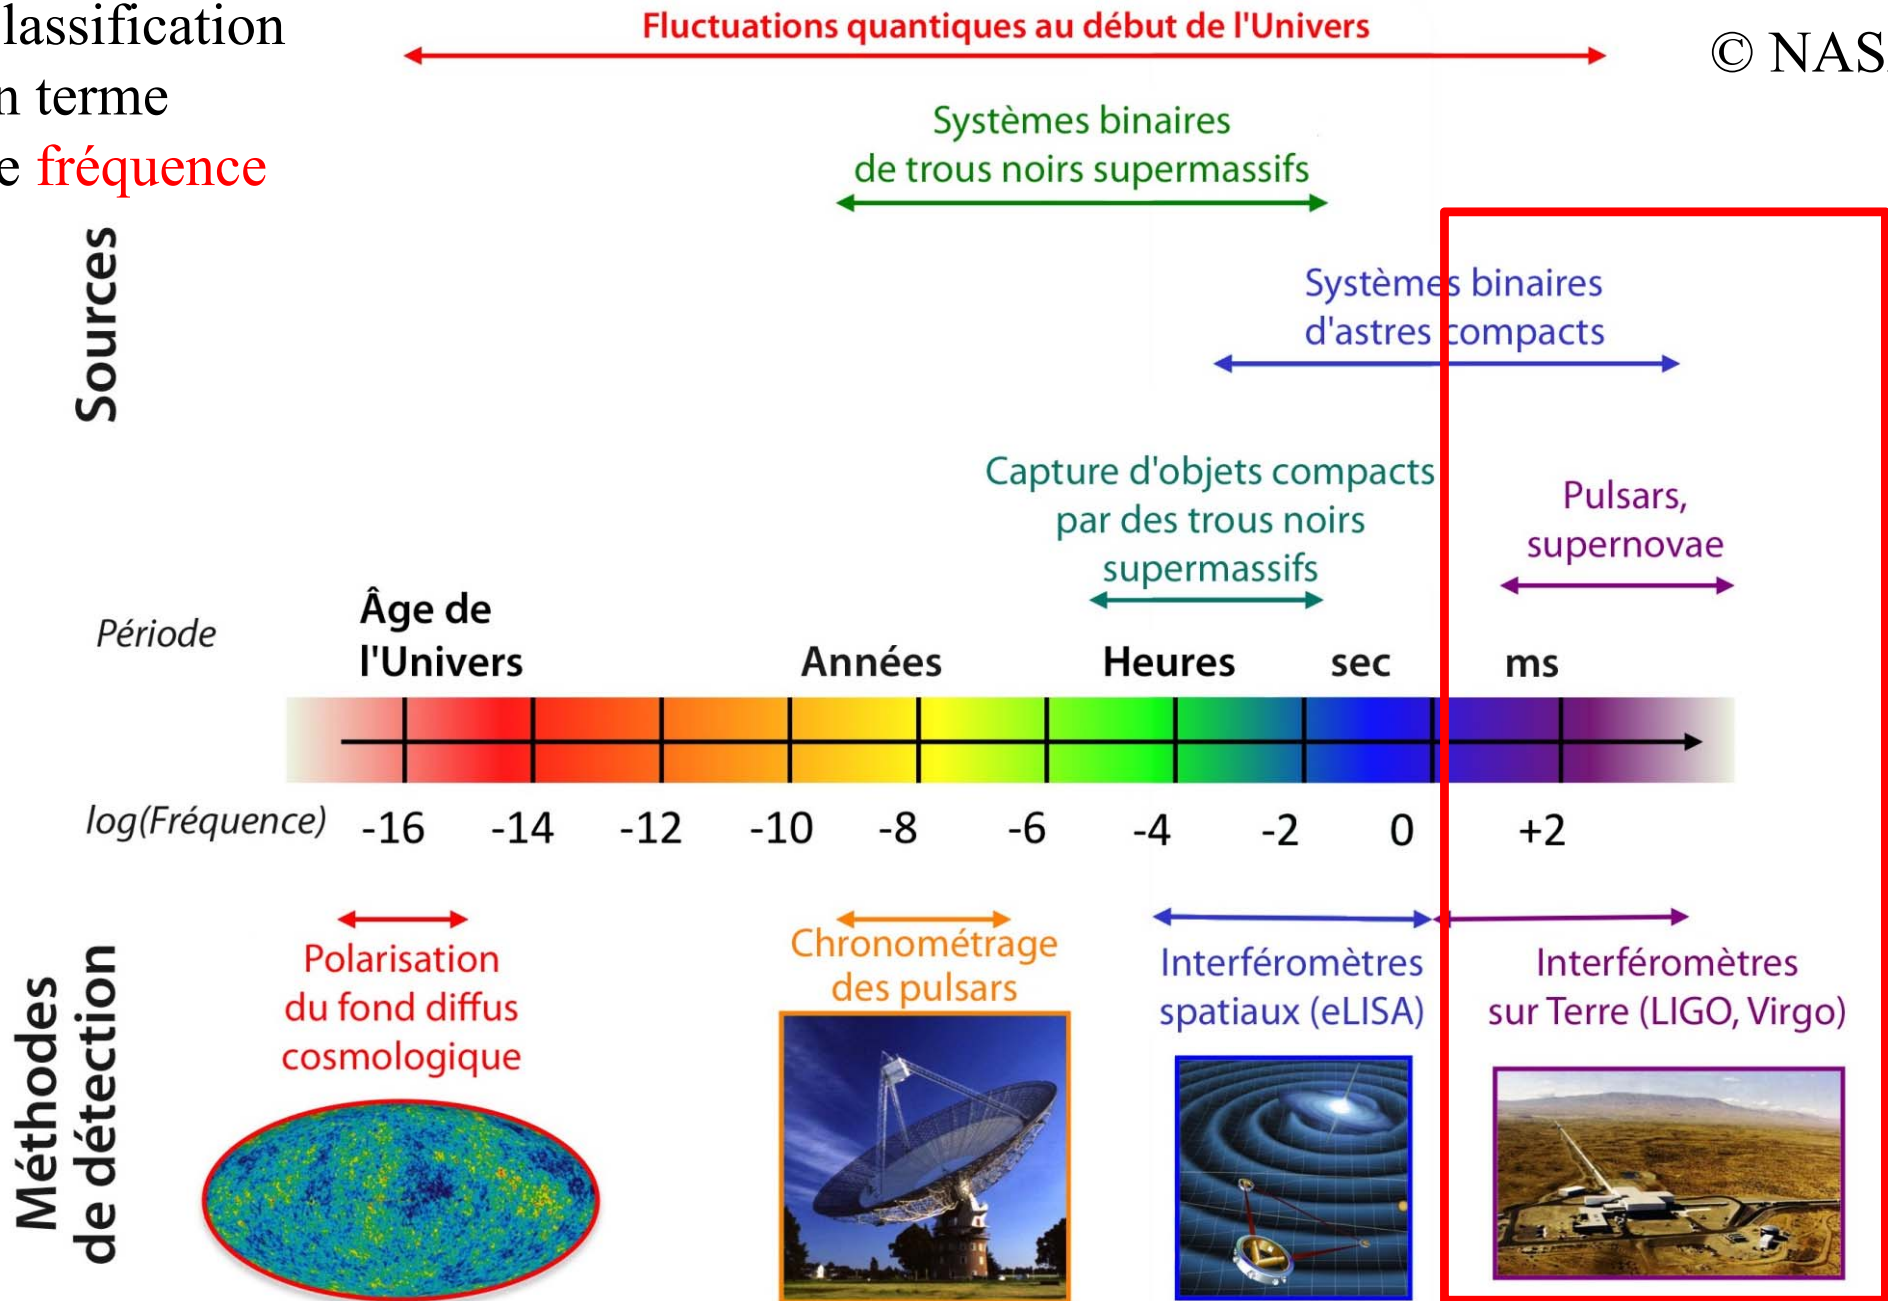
lassification
n terme
e fréquence

Fluctuations quantiques au début de l'Univers

© NAS

Sources

Systèmes binaires de trous noirs supermassifs

Systèmes binaires d'astres compacts

Capture d'objets compacts par des trous noirs supermassifs

Pulsars, supernovae

Période

Âge de l'Univers

Années

Heures

sec

ms

log(Fréquence)

-16 -14 -12 -10 -8 -6 -4 -2 0 +2

Méthodes de détection

Polarisation du fond diffus cosmologique

Chronométrage des pulsars

Interféromètres spatiaux (eLISA)

Interféromètres sur Terre (LIGO, Virgo)